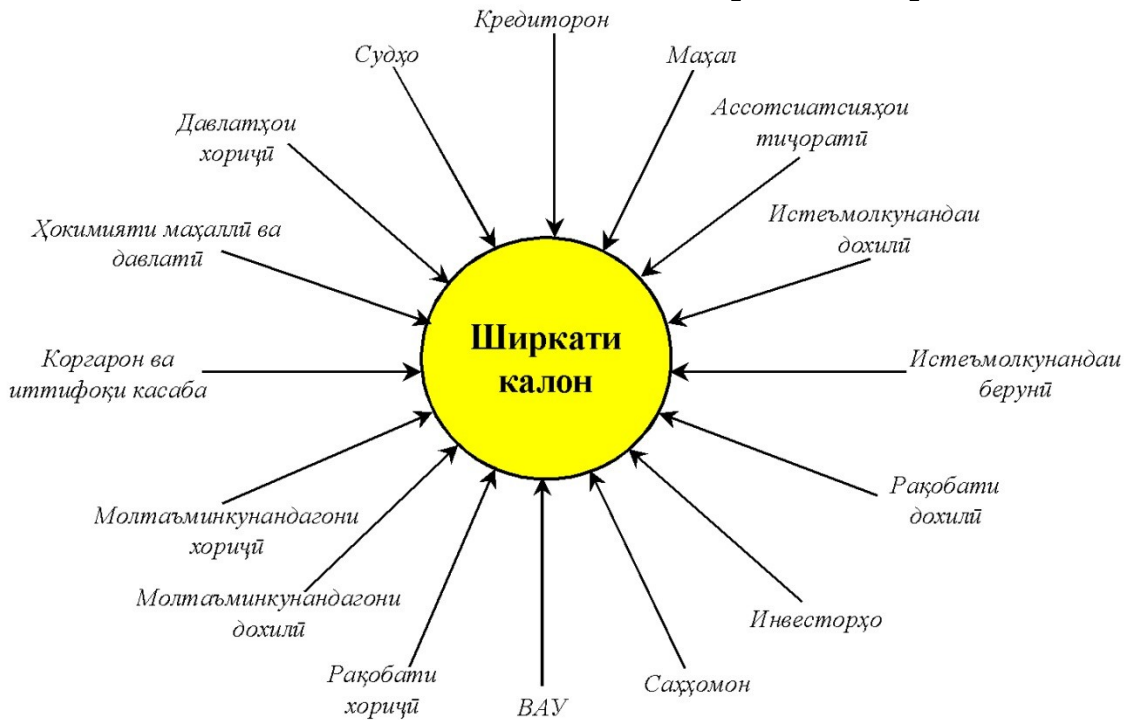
Кредиторон

Судҳо

Маҳал

Давлатҳои хориҷӣ

Ассотсиатсияҳои тиҷоратӣ

Ҳокимияти маҳаллӣ ва давлатӣ

Истеъмолкунандаи дохилӣ

Ширкати калон

Коргарон ва иттифоқи касаба

Истеъмолкунандаи берунӣ

Рақобати дохилӣ

Молтаъминкунандагони хориҷӣ

Молтаъминкунандагони дохилӣ

Инвесторҳо

Рақобати хориҷӣ

ВАУ

Саҳҳомон